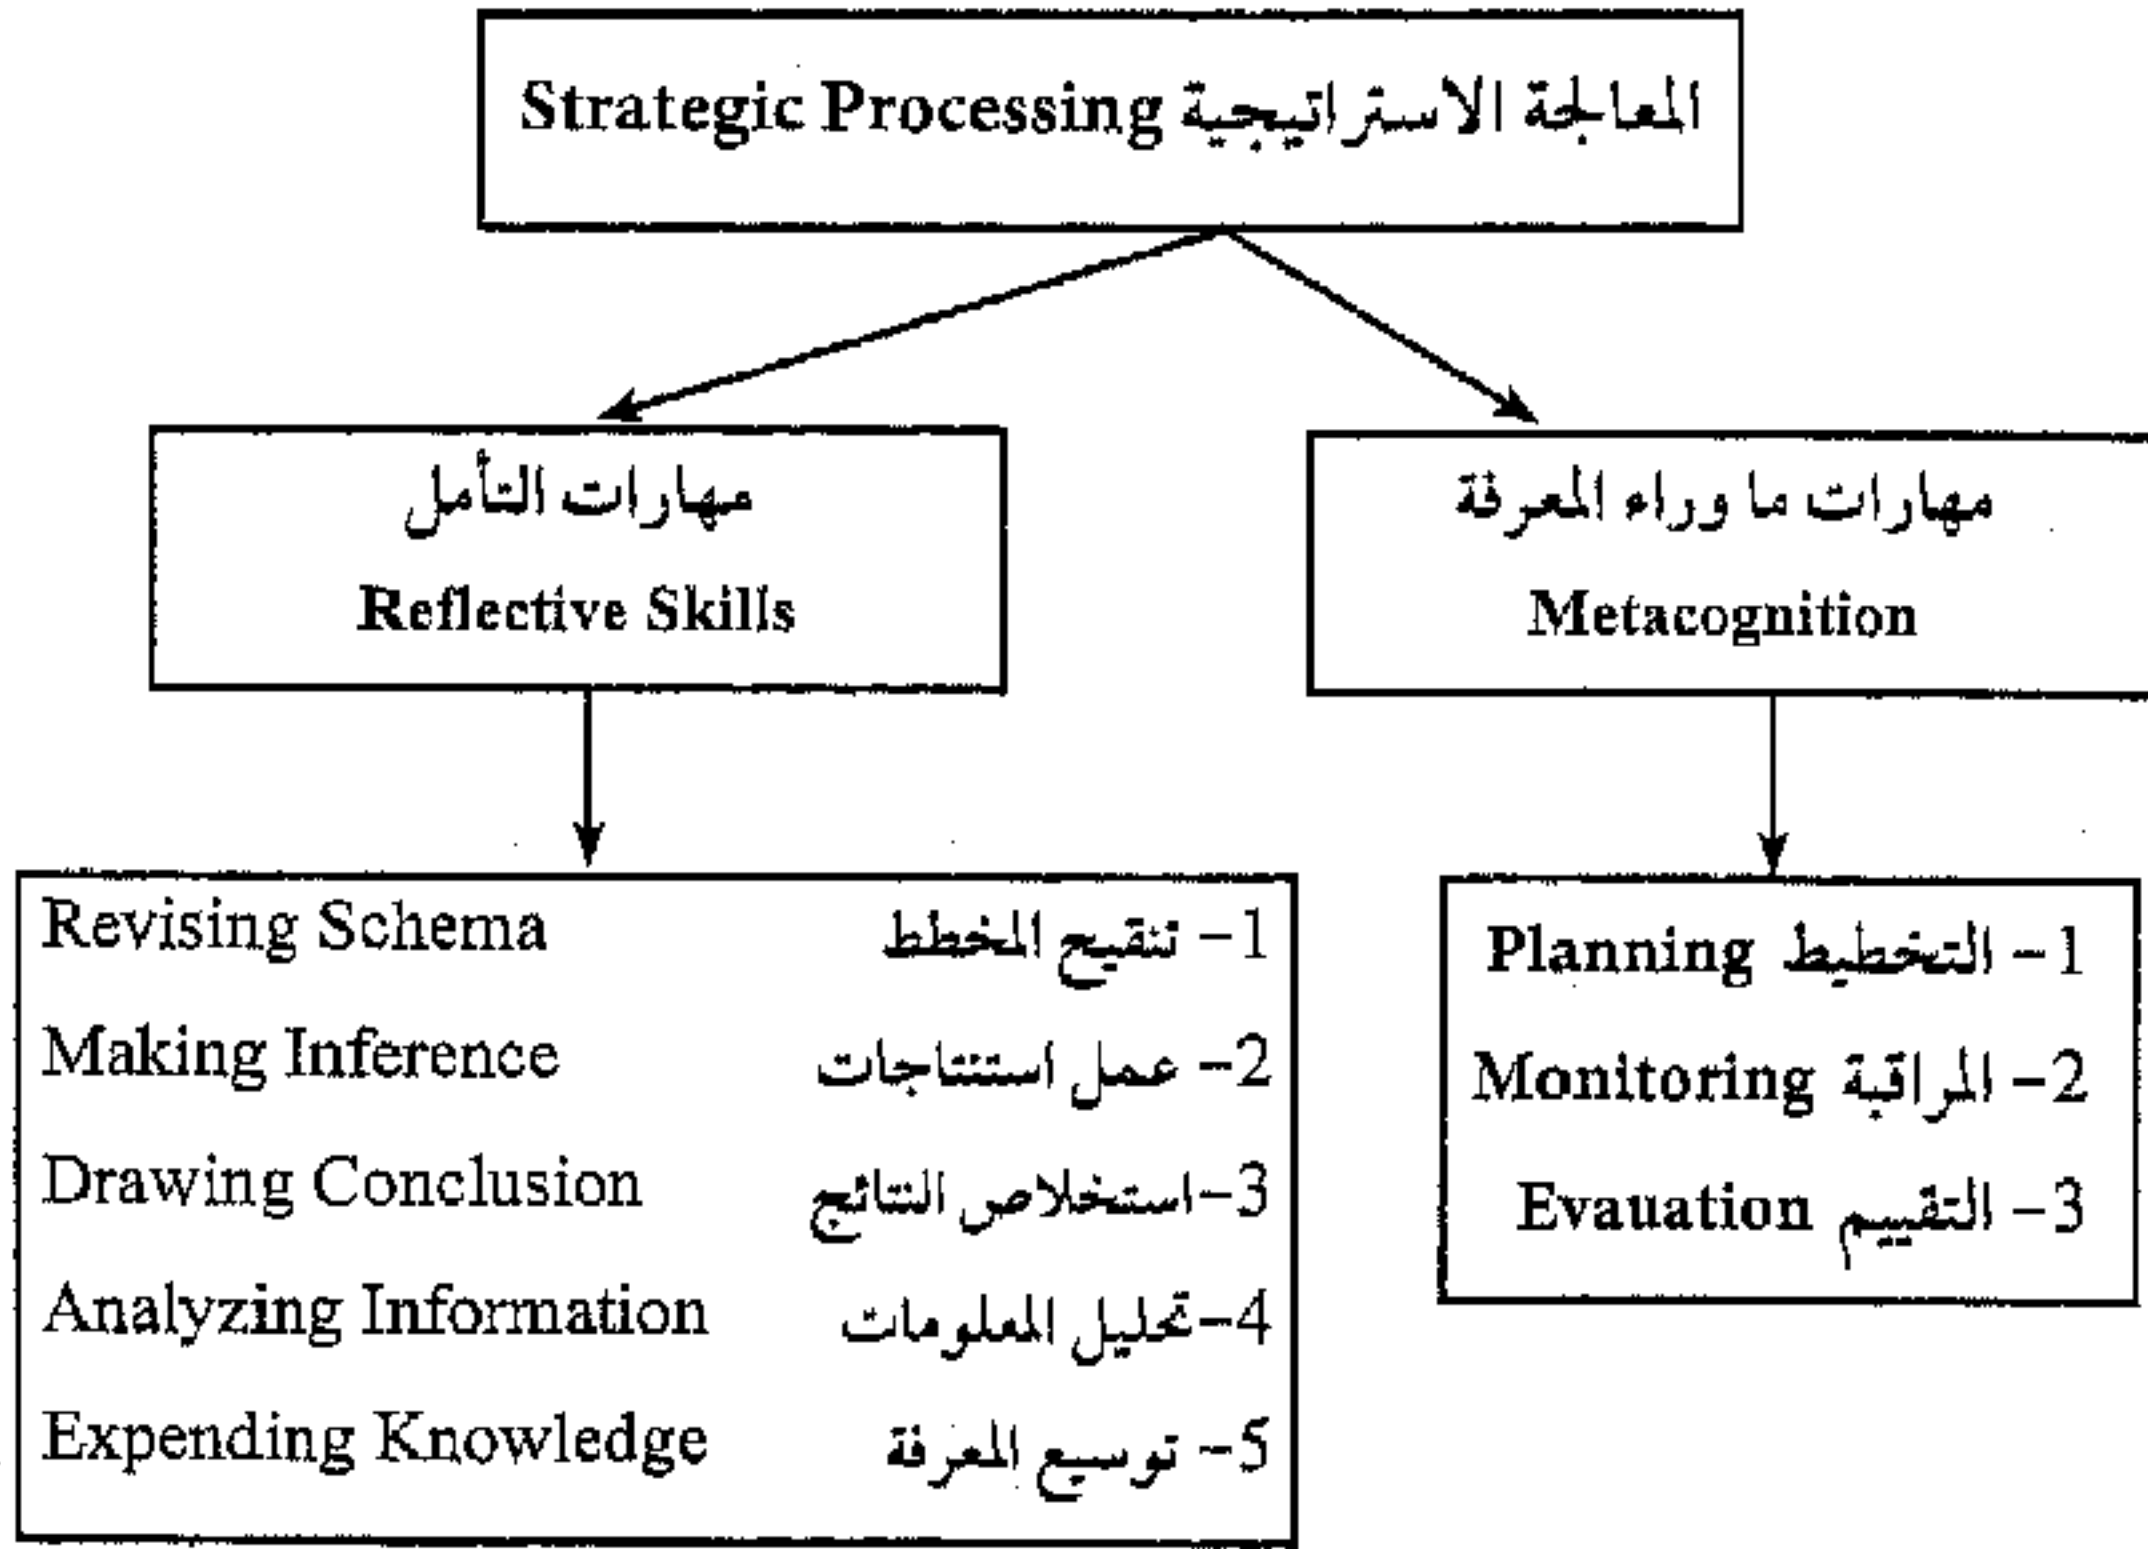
المعالجة الاستراتيجية Strategic Processing

مهارات ما وراء المعرفة
Metacognition

مهارات التأمل
Reflective Skills

1- التخطيط Planning
2- المراقبة Monitoring
3- التقييم Evauation

1- تنقيح المخطط Revising Schema
2- عمل استنتاجات Making Inference
3-استخلاص النتائج Drawing Conclusion
4-تحليل المعلومات Analyzing Information
5- توسيع المعرفة Expending Knowledge